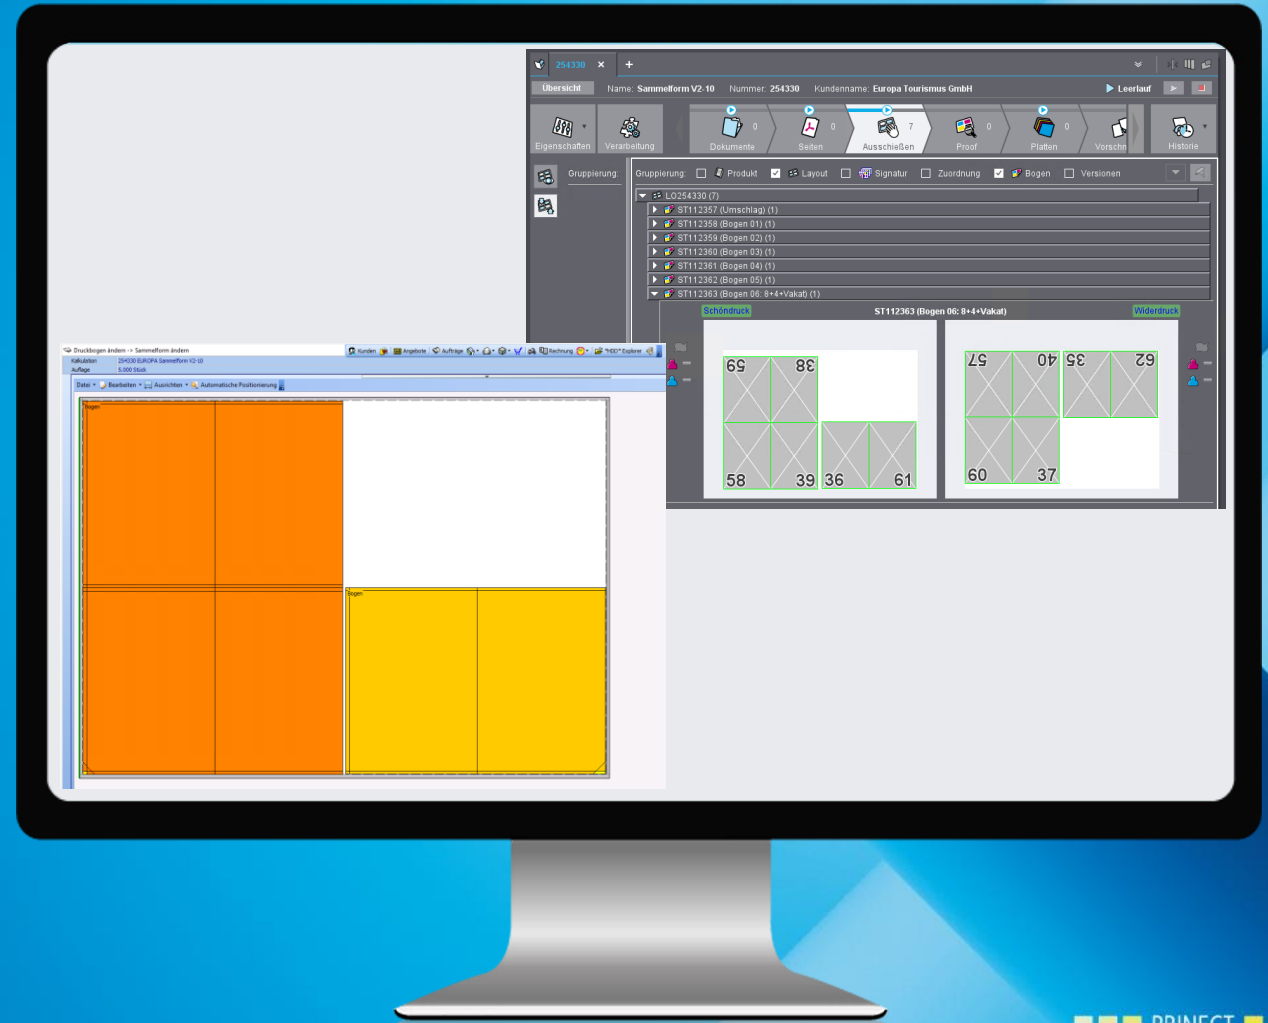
254330 ×  +

Übersicht   Name: Sammelform V2-10   Nummer: 254330   Kundenname: Europa Tourismus GmbH   Leerlauf

Eigenschaften   Verarbeitung   Dokumente 0   Seiten 0   Ausschießen 7   Proof 0   Platten 0   Vorschau   Historie

Gruppierung:   Gruppierung:   Produkt   Layout   Signatur   Zuordnung   Bogen   Versionen

LO254330 (7)
ST112357 (Umschlag) (1)
ST112358 (Bogen 01) (1)
ST112359 (Bogen 02) (1)
ST112360 (Bogen 03) (1)
ST112361 (Bogen 04) (1)
ST112362 (Bogen 05) (1)
ST112363 (Bogen 06: 8+4+Vakat) (1)

Schöndruck   ST112363 (Bogen 06: 8+4+Vakat)   Widerdruck

59 38
58 39 36 61

57 40 35 62
60 37

Druckbogen ändern -> Sammelform ändern
Kunden   Angebote   Aufträge   Rechnung   "HDC" Explorer
Kalkulation   254330 EUROPA Sammelform V2-10
Auflage   5.000 Stück
Datei   Bearbeiten   Ausrichten   Automatische Positionierung
Bogen
Bogen

PRINECT